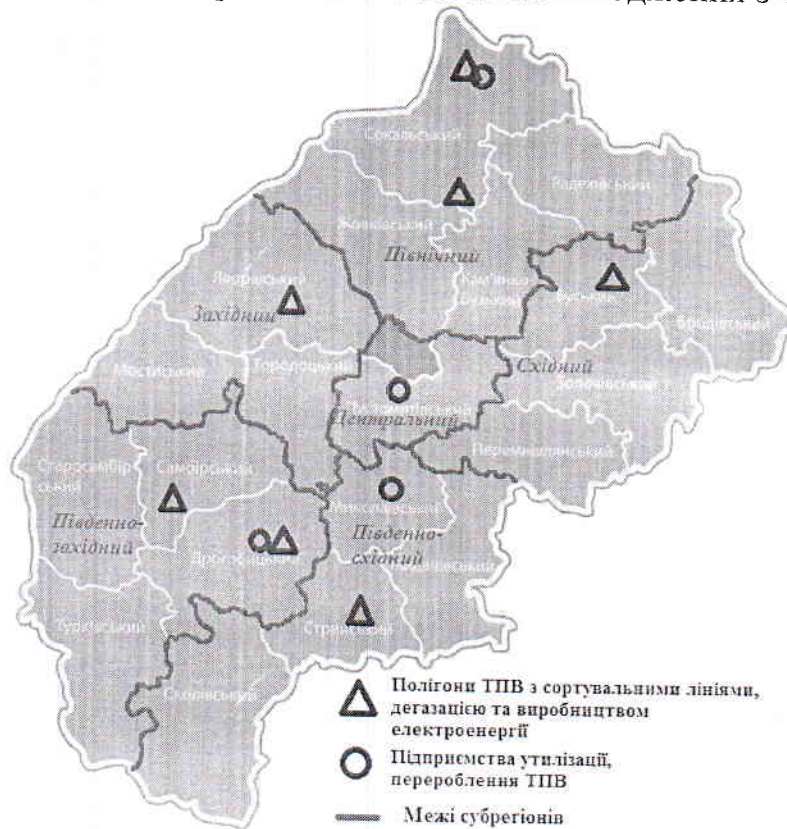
Сокальський
Радехівський
Жовківський
Північний
Яворівський
Західний
Кам'янка-Бузький
Буський
Бродівський
Мостиський
Городоцький
Східний
Золочівський
Центральний
Перемишлянський
Старосамбірський
Самбірський
Південно-західний
Миколаївський
Дрогобицький
Південно-східний
Жидачівський
Турківський
Стрийський
Сколівський

Полігони ТПВ з сортувальними лініями, дегазацією та виробництвом електроенергії
Підприємства утилізації, переоблення ТПВ
Межі субрегіонів